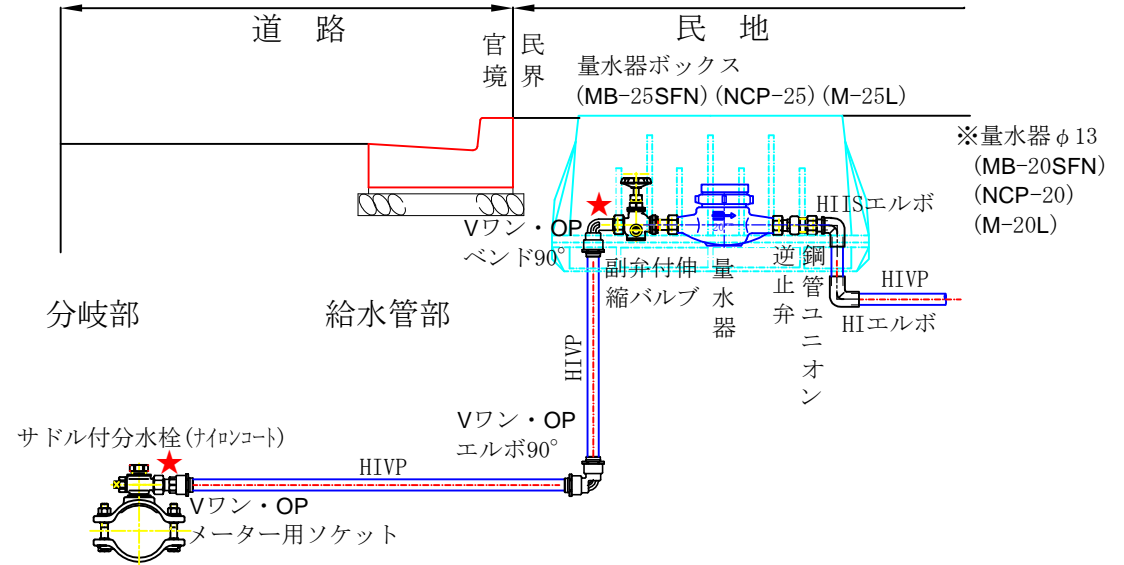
道 路

民 地

官境

民界

量水器ボックス
(MB−25SFN)(NCP−25)(M−25L)

※量水器$\phi$13
(MB−20SFN)
(NCP−20)
(M−20L)

Vワン・OP
ベンド90°

副弁付伸縮バルブ

量水器

逆止弁

鋼管ユニオン

HIISエルボ

HIVP

HIエルボ

分岐部

給水管部

HIVP

Vワン・OP
エルボ90°

サドル付分水栓(ナイロンコート)

HIVP

Vワン・OP
メーター用ソケット